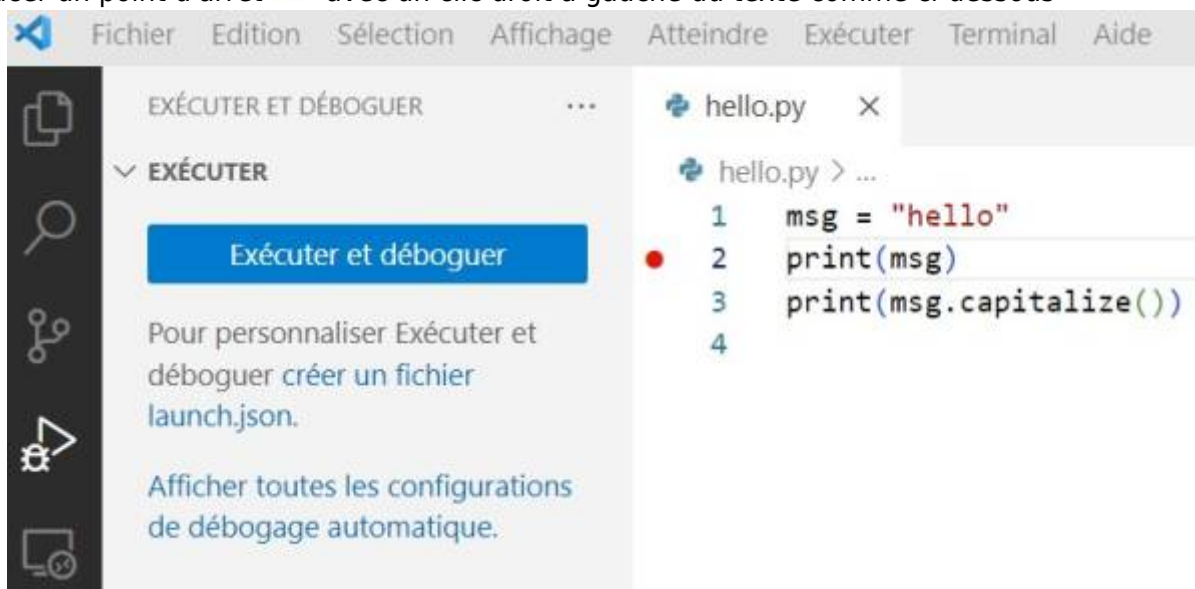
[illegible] un point d'arrêt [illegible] avec un clic droit à gauche du texte comme ci-dessous

Fichier Edition Sélection Affichage Atteindre Exécuter Terminal Aide

EXÉCUTER ET DÉBOGUER ...

EXÉCUTER

Exécuter et déboguer

Pour personnaliser Exécuter et déboguer créer un fichier launch.json.

Afficher toutes les configurations de débogage automatique.

hello.py ×

hello.py > ...

1 msg = "hello"
2 print(msg)
3 print(msg.capitalize())
4